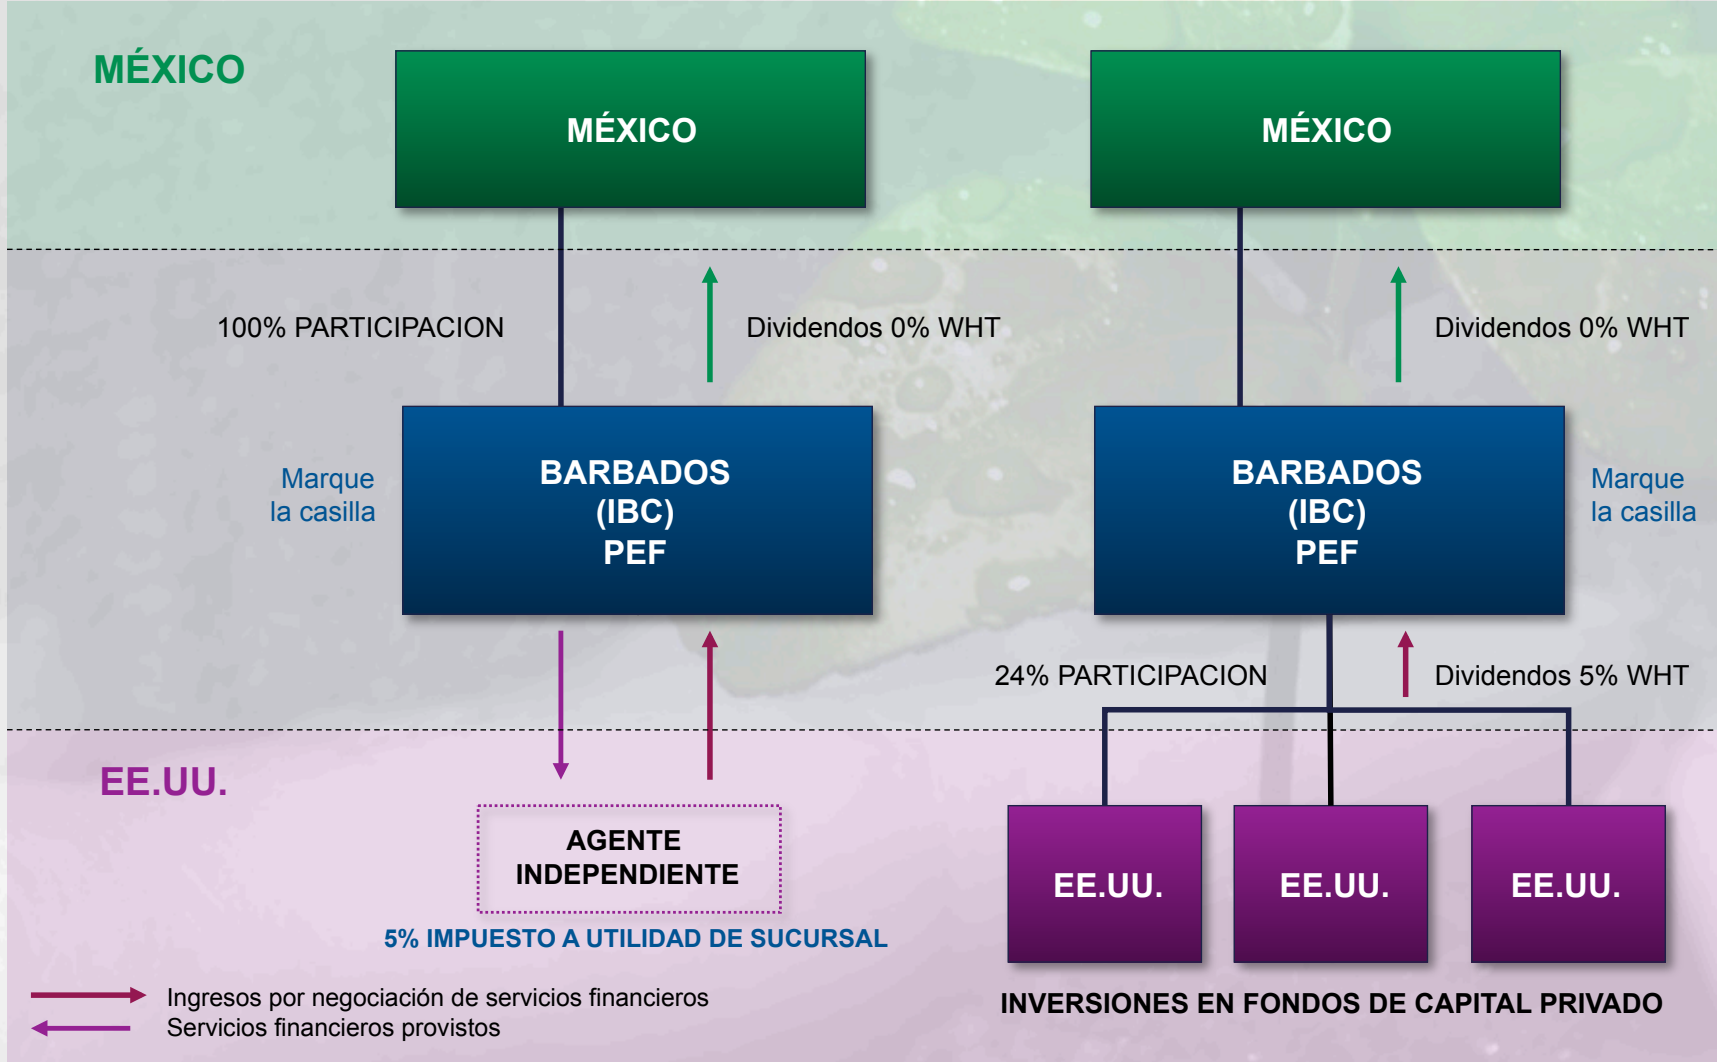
MÉXICO

MÉXICO

MÉXICO

100% PARTICIPACION

Dividendos 0% WHT

Dividendos 0% WHT

Marque la casilla

BARBADOS (IBC) PEF

BARBADOS (IBC) PEF

Marque la casilla

24% PARTICIPACION

Dividendos 5% WHT

EE.UU.

AGENTE INDEPENDIENTE

5% IMPUESTO A UTILIDAD DE SUCURSAL

EE.UU.

EE.UU.

EE.UU.

Ingresos por negociación de servicios financieros
Servicios financieros provistos

INVERSIONES EN FONDOS DE CAPITAL PRIVADO